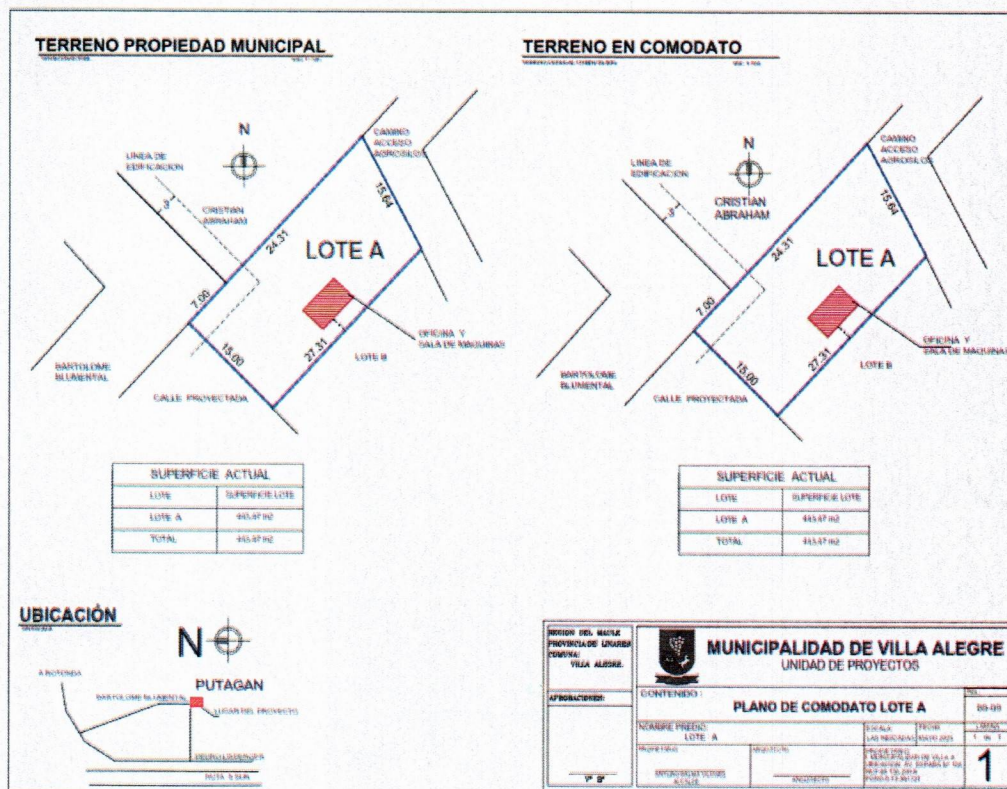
TERRENO PROPIEDAD MUNICIPAL

N

LINEA DE EDIFICACION

CRISTIAN ABRAHAM

CAMINO ACCESO AGROSILOS

3

24.31

15.64

LOTE A

7.00

15.00

27.31

OFICINA Y SALA DE MAQUINAS

LOTE B

BARTOLOME BLUMENTAL

CALLE PROYECTADA

| SUPERFICIE ACTUAL | |
|---|---|
| LOTE | SUPERFICIE LOTE |
| LOTE A | 443.47 m2 |
| TOTAL | 443.47 m2 |

TERRENO EN COMODATO

N

LINEA DE EDIFICACION

CRISTIAN ABRAHAM

CAMINO ACCESO AGROSILOS

3

24.31

15.64

LOTE A

7.00

15.00

27.31

OFICINA Y SALA DE MAQUINAS

LOTE B

BARTOLOME BLUMENTAL

CALLE PROYECTADA

| SUPERFICIE ACTUAL | |
|---|---|
| LOTE | SUPERFICIE LOTE |
| LOTE A | 443.47 m2 |
| TOTAL | 443.47 m2 |

UBICACIÓN

N

PUTAGAN

A ROTONDA

BARTOLOME BLUMENTAL

LUGAR DEL PROYECTO

PEDRO LEIGHTON

RUTA 5 SUR

REGION DEL MAULE
PROVINCIA DE LINARES
COMUNA: VILLA ALEGRE

APROBACIONES:

V° B°

MUNICIPALIDAD DE VILLA ALEGRE
UNIDAD DE PROYECTOS

CONTENIDO :

PLANO DE COMODATO LOTE A

NOMBRE PREDIO: LOTE A

ESCALA: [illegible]

FECHA: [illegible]

ARQUITECTO

1